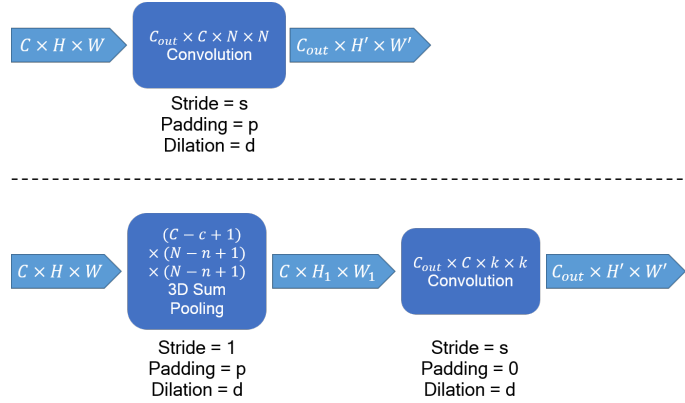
$C \times H \times W$

$C_{out} \times C \times N \times N$
Convolution

$C_{out} \times H' \times W'$

Stride = s
Padding = p
Dilation = d

$C \times H \times W$

$(C - c + 1)$
$\times (N - n + 1)$
$\times (N - n + 1)$
3D Sum Pooling

$C \times H_1 \times W_1$

$C_{out} \times C \times k \times k$
Convolution

$C_{out} \times H' \times W'$

Stride = 1
Padding = p
Dilation = d

Stride = s
Padding = 0
Dilation = d